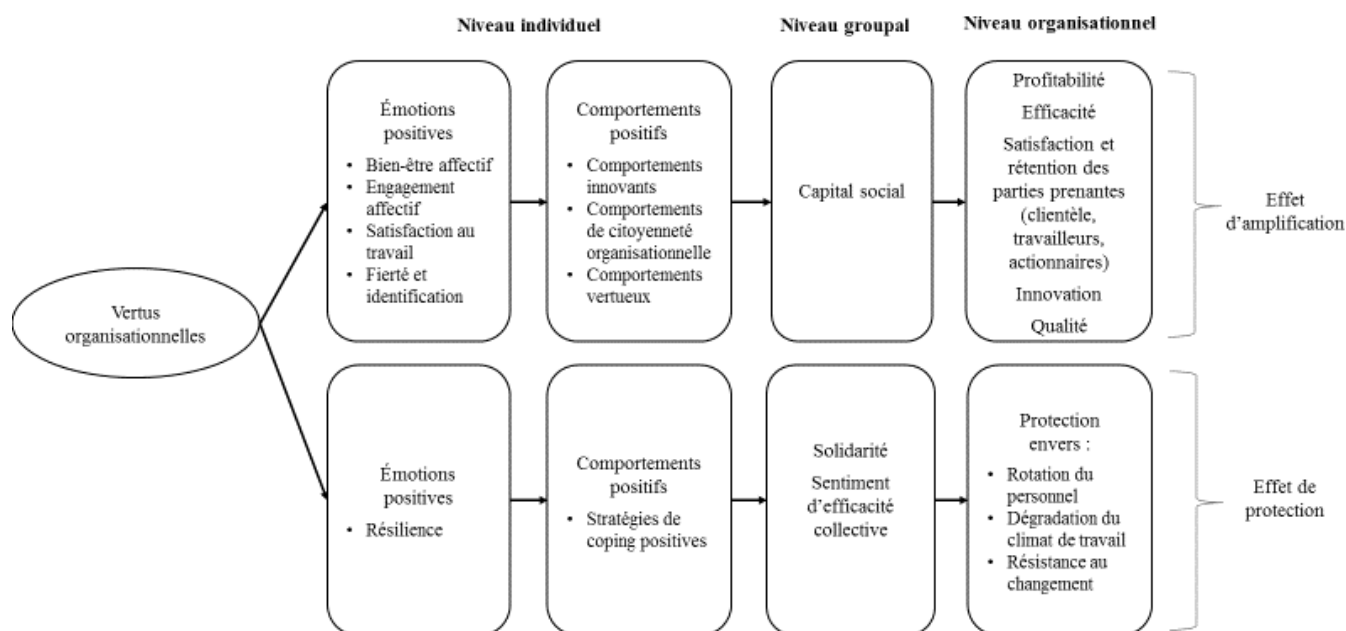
Niveau individuel

Niveau groupal

Niveau organisationnel

Vertus organisationnelles

Émotions positives
• Bien-être affectif
• Engagement affectif
• Satisfaction au travail
• Fierté et identification

Comportements positifs
• Comportements innovants
• Comportements de citoyenneté organisationnelle
• Comportements vertueux

Capital social

Profitabilité
Efficacité
Satisfaction et rétention des parties prenantes (clientèle, travailleurs, actionnaires)
Innovation
Qualité

Effet d'amplification

Émotions positives
• Résilience

Comportements positifs
• Stratégies de coping positives

Solidarité
Sentiment d'efficacité collective

Protection envers :
• Rotation du personnel
• Dégradation du climat de travail
• Résistance au changement

Effet de protection